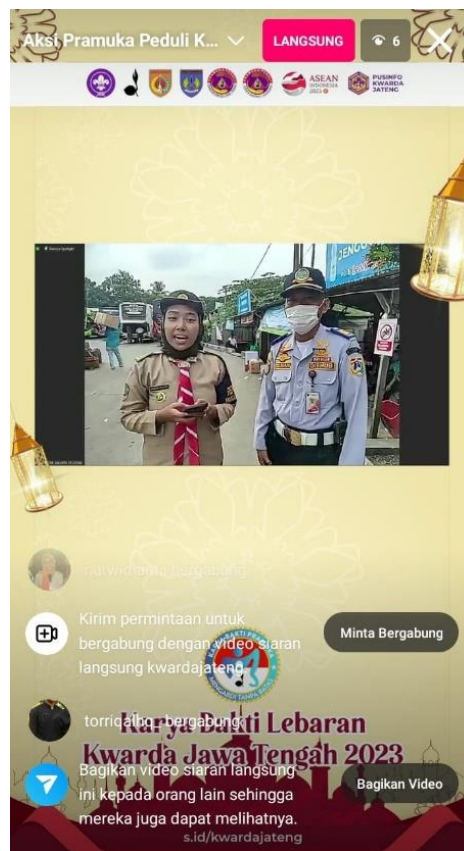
Aksi Pramuka Peduli K...
LANGSUNG
6
ASEAN INDONESIA 2023
PUSINFO KWARDA JATENG
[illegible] bergabung
Kirim permintaan untuk bergabung dengan video siaran langsung kwardajateng.
Minta Bergabung
torriqalbu_ bergabung
Karya Bakti Lebaran
Kwarda Jawa Tengah 2023
Bagikan video siaran langsung ini kepada orang lain sehingga mereka juga dapat melihatnya.
Bagikan Video
s.id/kwardajateng